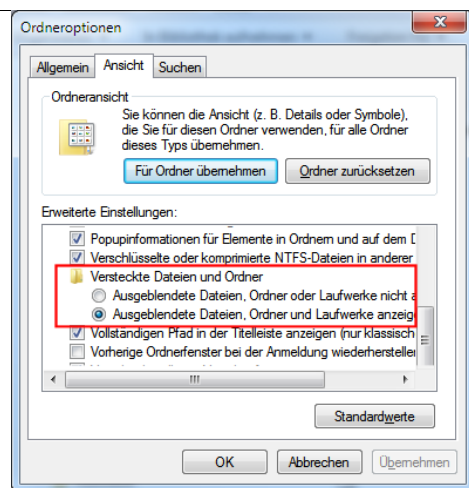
Ordneroptionen

Allgemein | Ansicht | Suchen

Ordneransicht

Sie können die Ansicht (z. B. Details oder Symbole), die Sie für diesen Ordner verwenden, für alle Ordner dieses Typs übernehmen.

Für Ordner übernehmen | Ordner zurücksetzen

Erweiterte Einstellungen:

Popupinformationen für Elemente in Ordnern und auf dem D

Verschlüsselte oder komprimierte NTFS-Dateien in anderer

Versteckte Dateien und Ordner

Ausgeblendete Dateien, Ordner oder Laufwerke nicht a

Ausgeblendete Dateien, Ordner und Laufwerke anzeig

Vollständigen Pfad in der Titelleiste anzeigen (nur klassisch

Vorherige Ordnerfenster bei der Anmeldung wiederherstellen

Standardwerte

OK | Abbrechen | Übernehmen